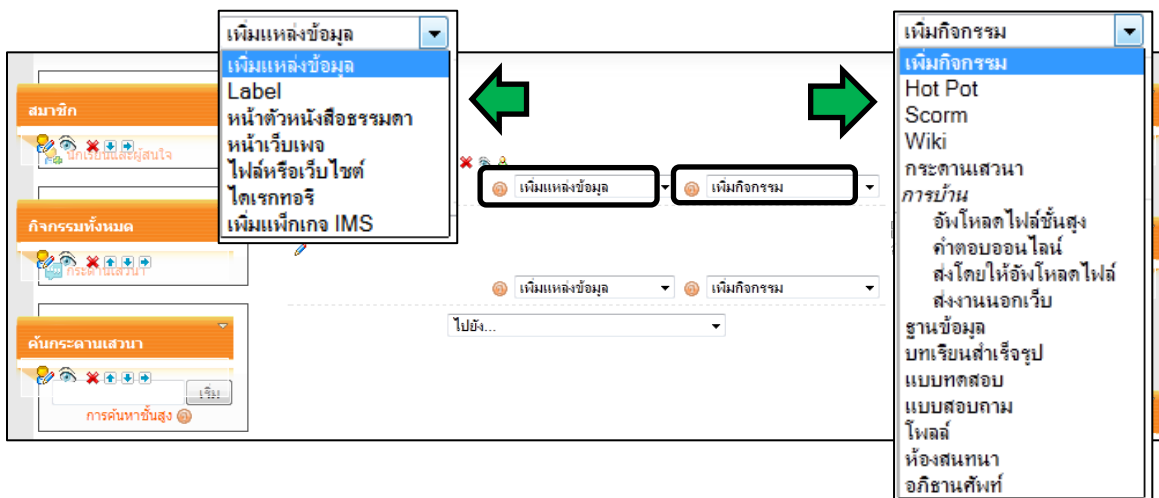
เพิ่มแหล่งข้อมูล
เพิ่มแหล่งข้อมูล
Label
หน้าตัวหนังสือธรรมดา
หน้าเว็บเพจ
ไฟล์หรือเว็บไซต์
ไดเรกทอริ
เพิ่มแพ็กเกจ IMS

เพิ่มกิจกรรม
เพิ่มกิจกรรม
Hot Pot
Scorm
Wiki
กระดานเสวนา
การบ้าน
อัพโหลดไฟล์ขั้นสูง
คำตอบออนไลน์
ส่งโดยให้อัพโหลดไฟล์
ส่งงานนอกเว็บ
ฐานข้อมูล
บทเรียนสำเร็จรูป
แบบทดสอบ
แบบสอบถาม
โพลล์
ห้องสนทนา
อภิธานศัพท์

สมาชิก
นักเรียนและผู้สนใจ
กิจกรรมทั้งหมด
กระดานเสวนา
ค้นกระดานเสวนา
เริ่ม
การค้นหาขั้นสูง

เพิ่มแหล่งข้อมูล
เพิ่มกิจกรรม
เพิ่มแหล่งข้อมูล
เพิ่มกิจกรรม
ไปยัง...